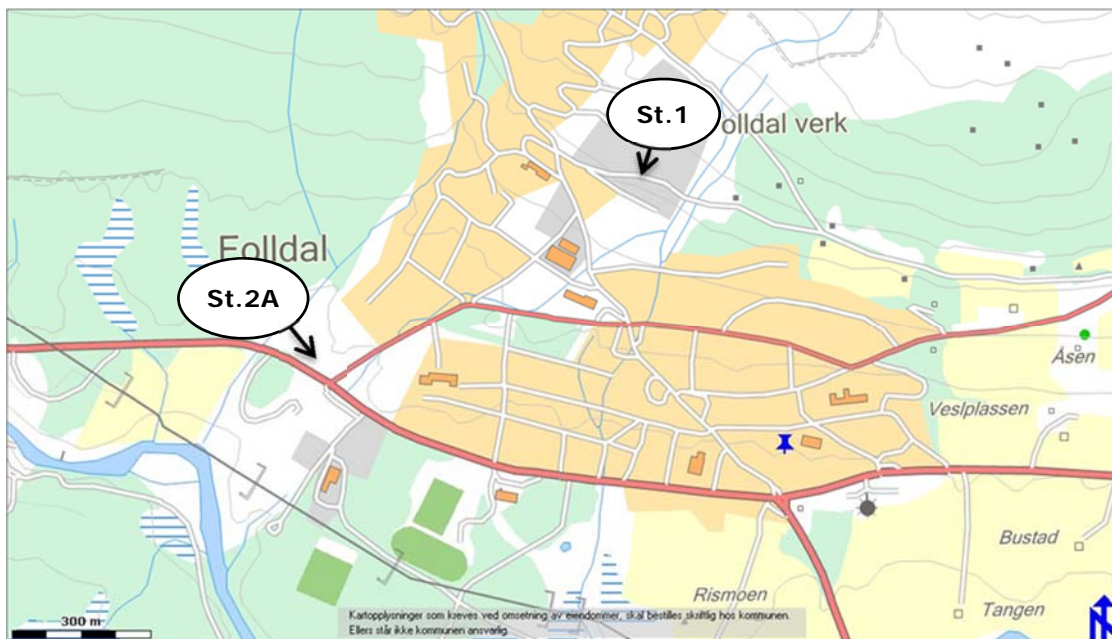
St.1
Folldal verk
Folldal
St.2A
Åsen
Veslplassen
Bustad
Rismoen
Tangen
300 m
Kartopplysninger som kreves ved omsetning av eiendommer, skal bestilles skriftlig hos kommunen. Ellers står ikke kommunen ansvarlig.